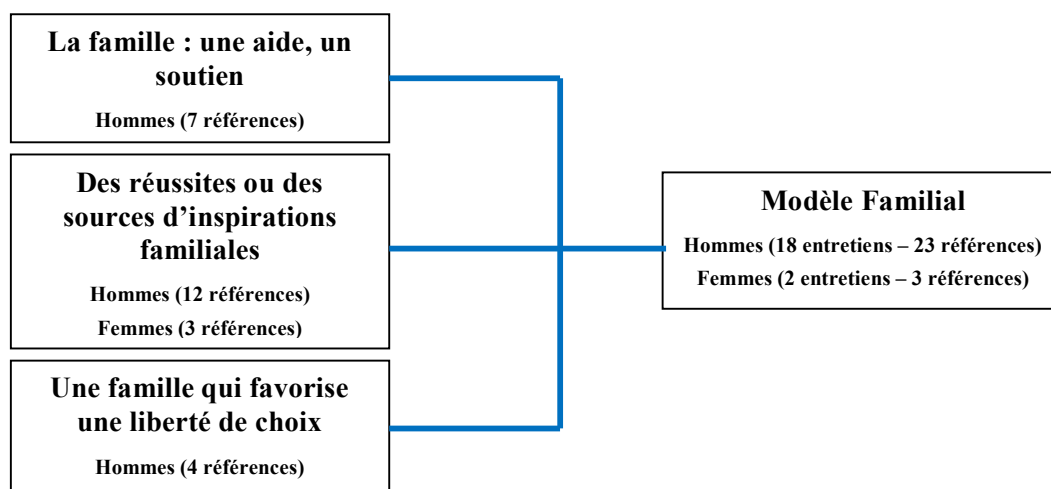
La famille : une aide, un soutien

Hommes (7 références)

Des réussites ou des sources d'inspirations familiales

Hommes (12 références)

Femmes (3 références)

Une famille qui favorise une liberté de choix

Hommes (4 références)

Modèle Familial

Hommes (18 entretiens – 23 références)

Femmes (2 entretiens – 3 références)